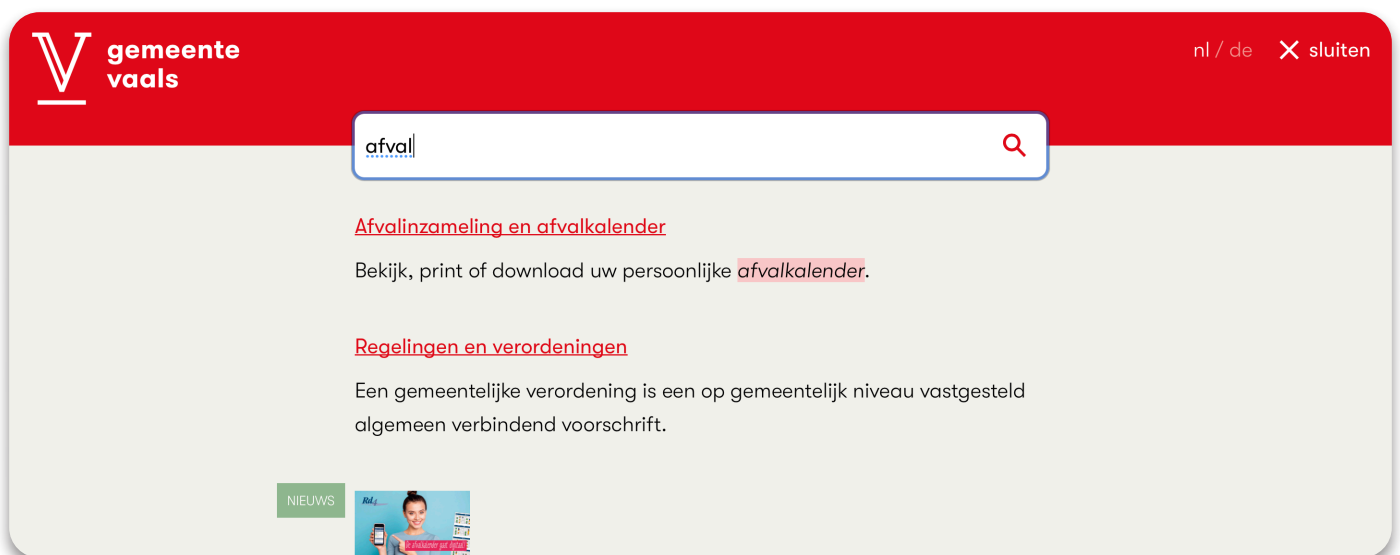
V gemeente vaals

nl / de

sluiten

afval

Afvalinzameling en afvalkalender

Bekijk, print of download uw persoonlijke afvalkalender.

Regelingen en verordeningen

Een gemeentelijke verordening is een op gemeentelijk niveau vastgesteld algemeen verbindend voorschrift.

NIEUWS

Rd4

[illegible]